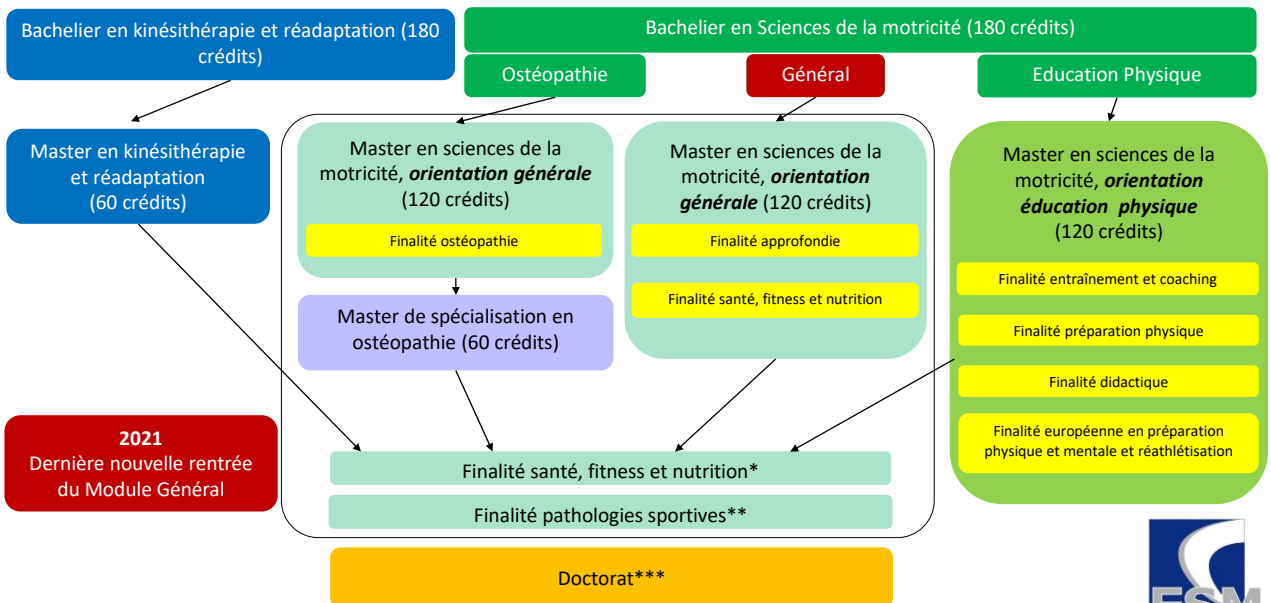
Bachelier en kinésithérapie et réadaptation (180 crédits)

Bachelier en Sciences de la motricité (180 crédits)

Ostéopathie

Général

Education Physique

Master en kinésithérapie et réadaptation (60 crédits)

Master en sciences de la motricité, ***orientation générale*** (120 crédits)

Finalité ostéopathie

Master en sciences de la motricité, ***orientation générale*** (120 crédits)

Finalité approfondie

Finalité santé, fitness et nutrition

Master en sciences de la motricité, ***orientation éducation physique*** (120 crédits)

Finalité entraînement et coaching

Finalité préparation physique

Finalité didactique

Finalité européenne en préparation physique et mentale et réathlétisation

Master de spécialisation en ostéopathie (60 crédits)

**2021**
Dernière nouvelle rentrée du Module Général

Finalité santé, fitness et nutrition*

Finalité pathologies sportives**

Doctorat***

FSM